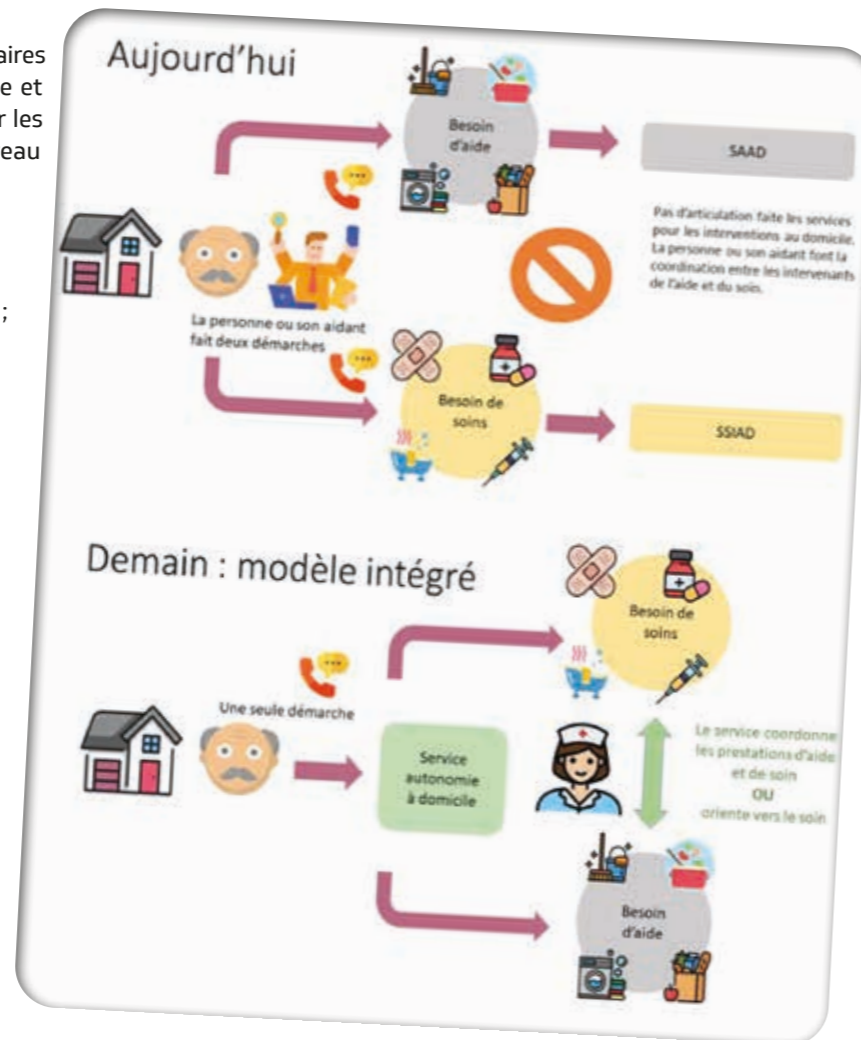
aires
e et
r les
eau

;

Aujourd'hui

Besoin d'aide

SAAD

Pas d'articulation faite les services pour les interventions au domicile. La personne ou son aidant font la coordination entre les intervenants de l'aide et du soin.

La personne ou son aidant fait deux démarches

Besoin de soins

SSIAD

Demain : modèle intégré

Besoin de soins

Une seule démarche

Service autonomie à domicile

Le service coordonne les prestations d'aide et de soin
OU
oriente vers le soin

Besoin d'aide